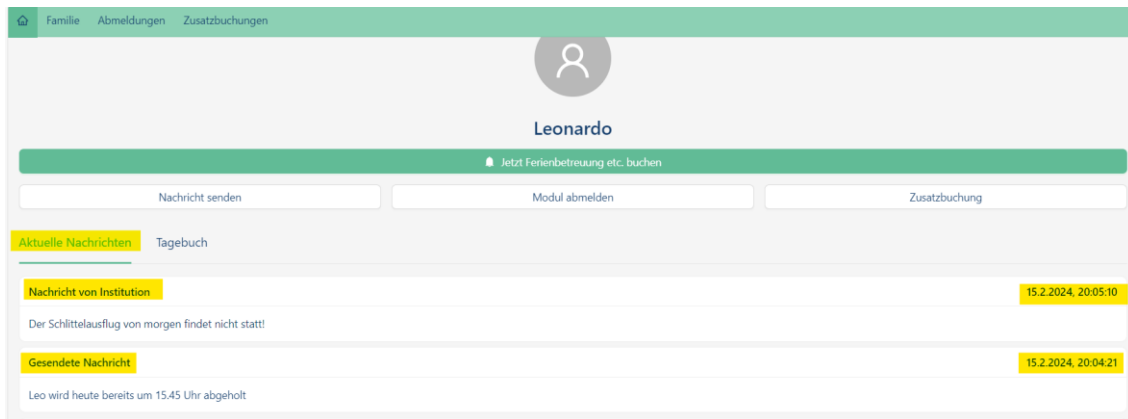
Familie Abmeldungen Zusatzbuchungen

Leonardo

Jetzt Ferienbetreuung etc. buchen

Nachricht senden

Modul abmelden

Zusatzbuchung

Aktuelle Nachrichten

Tagebuch

Nachricht von Institution

15.2.2024, 20:05:10

Der Schlittelausflug von morgen findet nicht statt!

Gesendete Nachricht

15.2.2024, 20:04:21

Leo wird heute bereits um 15.45 Uhr abgeholt